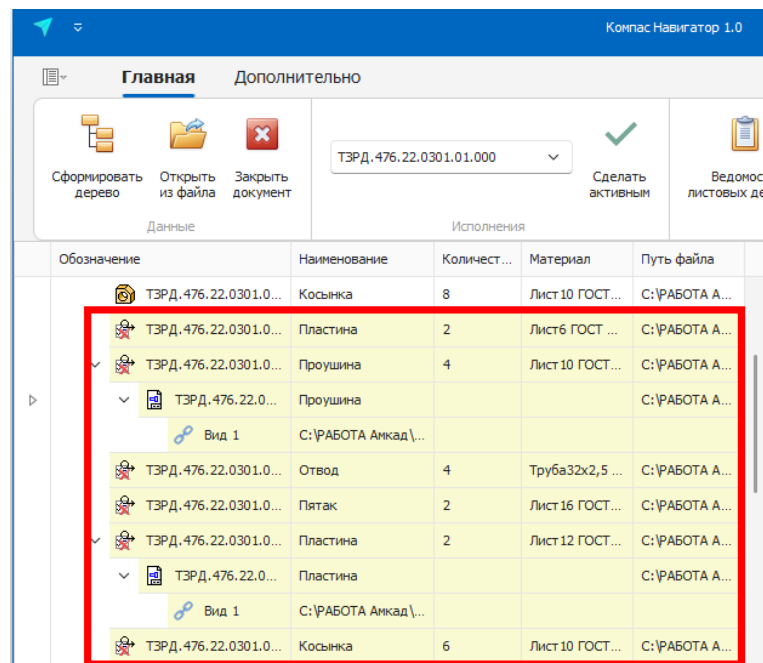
Компас Навигатор 1.0

Главная Дополнительно

Сформировать дерево
Открыть из файла
Закрыть документ
Данные

ТЗРД.476.22.0301.01.000
Исполнения

Сделать активным

Ведомос листовых де

| Обозначение | Наименование | Количест... | Материал | Путь файла |
|---|---|---|---|---|
| ТЗРД.476.22.0301.0... | Косынка | 8 | Лист 10 ГОСТ... | C:\РАБОТА А... |
| ТЗРД.476.22.0301.0... | Пластина | 2 | Лист6 ГОСТ ... | C:\РАБОТА А... |
| ТЗРД.476.22.0301.0... | Проушина | 4 | Лист 10 ГОСТ... | C:\РАБОТА А... |
| ТЗРД.476.22.0... | Проушина | | | C:\РАБОТА А... |
| Вид 1 | C:\РАБОТА Амкад\... | | | |
| ТЗРД.476.22.0301.0... | Отвод | 4 | Труба32х2,5 ... | C:\РАБОТА А... |
| ТЗРД.476.22.0301.0... | Пятак | 2 | Лист 16 ГОСТ... | C:\РАБОТА А... |
| ТЗРД.476.22.0301.0... | Пластина | 2 | Лист 12 ГОСТ... | C:\РАБОТА А... |
| ТЗРД.476.22.0... | Пластина | | | C:\РАБОТА А... |
| Вид 1 | C:\РАБОТА Амкад\... | | | |
| ТЗРД.476.22.0301.0... | Косынка | 6 | Лист 10 ГОСТ... | C:\РАБОТА А... |